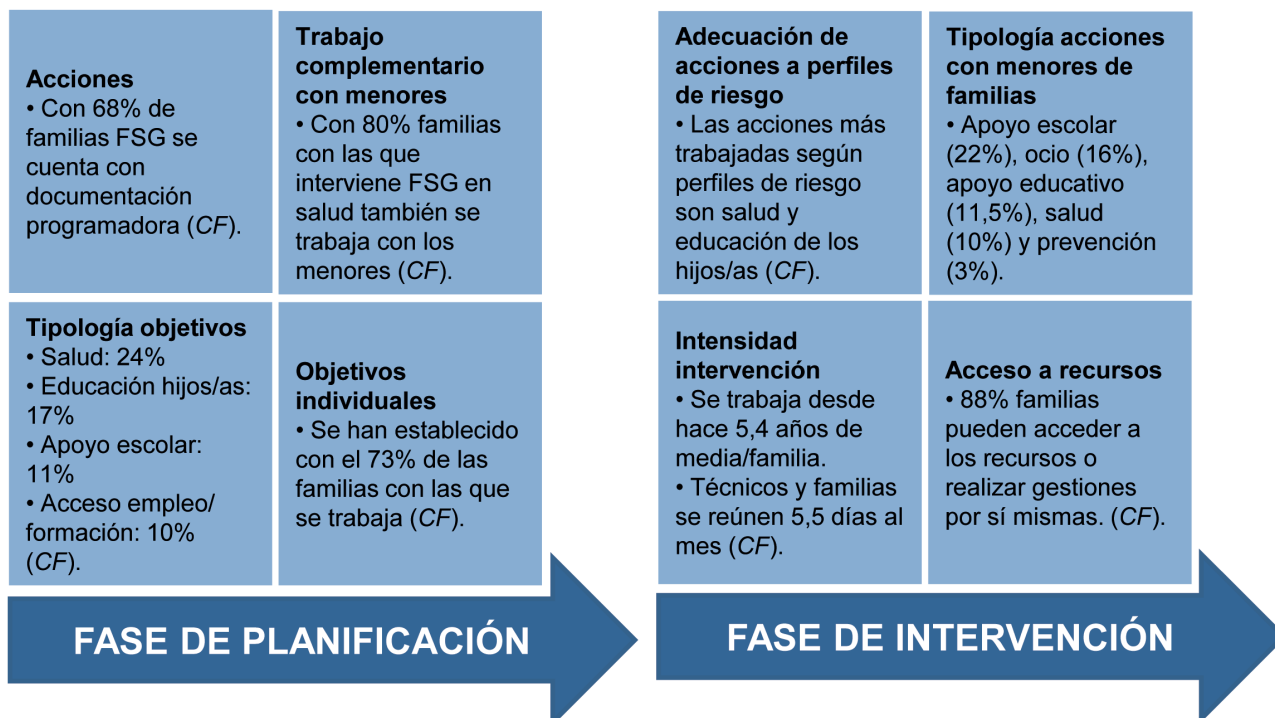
**Acciones**
• Con 68% de familias FSG se cuenta con documentación programadora (*CF*).

**Trabajo complementario con menores**
• Con 80% familias con las que interviene FSG en salud también se trabaja con los menores (*CF*).

**Tipología objetivos**
• Salud: 24%
• Educación hijos/as: 17%
• Apoyo escolar: 11%
• Acceso empleo/ formación: 10% (*CF*).

**Objetivos individuales**
• Se han establecido con el 73% de las familias con las que se trabaja (*CF*).

FASE DE PLANIFICACIÓN

**Adecuación de acciones a perfiles de riesgo**
• Las acciones más trabajadas según perfiles de riesgo son salud y educación de los hijos/as (*CF*).

**Tipología acciones con menores de familias**
• Apoyo escolar (22%), ocio (16%), apoyo educativo (11,5%), salud (10%) y prevención (3%).

**Intensidad intervención**
• Se trabaja desde hace 5,4 años de media/familia.
• Técnicos y familias se reúnen 5,5 días al mes (*CF*).

**Acceso a recursos**
• 88% familias pueden acceder a los recursos o realizar gestiones por sí mismas. (*CF*).

FASE DE INTERVENCIÓN